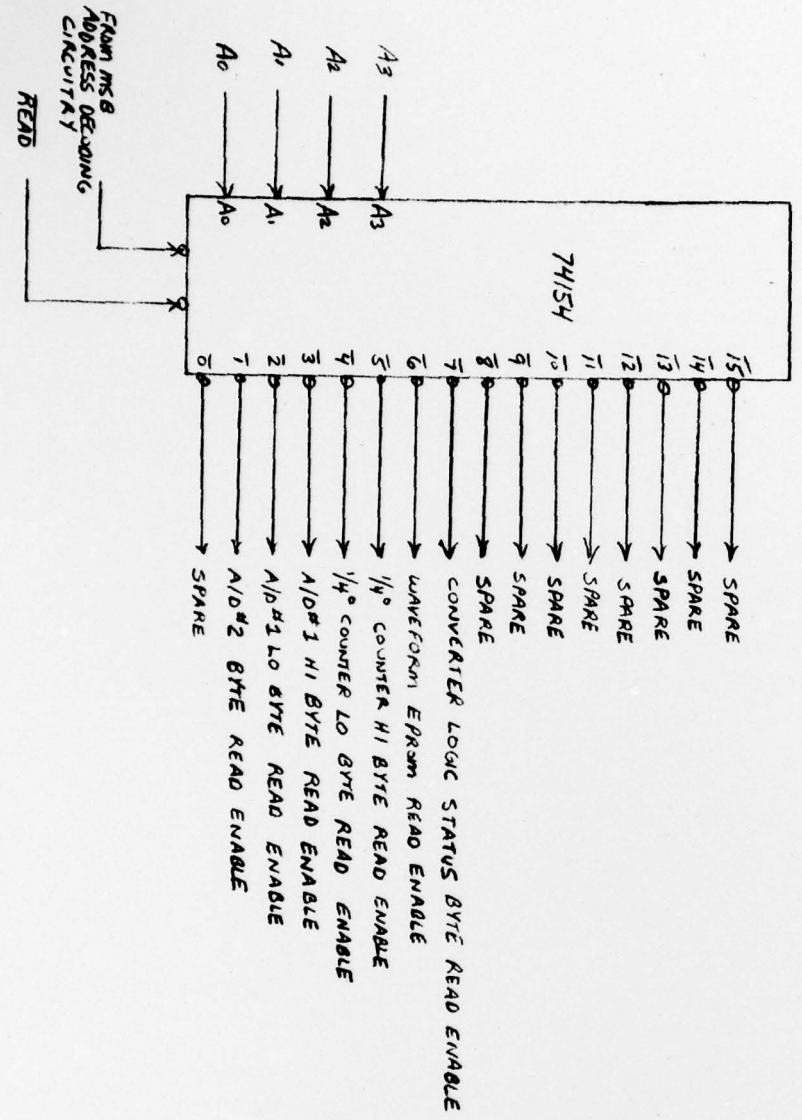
FROM MSB ADDRESS DECODING CIRCUITRY

$\overline{READ}$

$A_3$

$A_2$

$A_1$

$A_0$

74154

$A_3$

$A_2$

$A_1$

$A_0$

$\overline{15}$

$\overline{14}$

$\overline{13}$

$\overline{12}$

$\overline{11}$

$\overline{10}$

$\overline{9}$

$\overline{8}$

$\overline{7}$

$\overline{6}$

$\overline{5}$

$\overline{4}$

$\overline{3}$

$\overline{2}$

$\overline{1}$

$\overline{0}$

SPARE

SPARE

SPARE

SPARE

SPARE

SPARE

SPARE

SPARE

CONVERTER LOGIC STATUS BYTE READ ENABLE

WAVEFORM EPROM READ ENABLE

1/4° COUNTER HI BYTE READ ENABLE

1/4° COUNTER LO BYTE READ ENABLE

A/D#1 HI BYTE READ ENABLE

A/D#1 LO BYTE READ ENABLE

A/D#2 BYTE READ ENABLE

SPARE